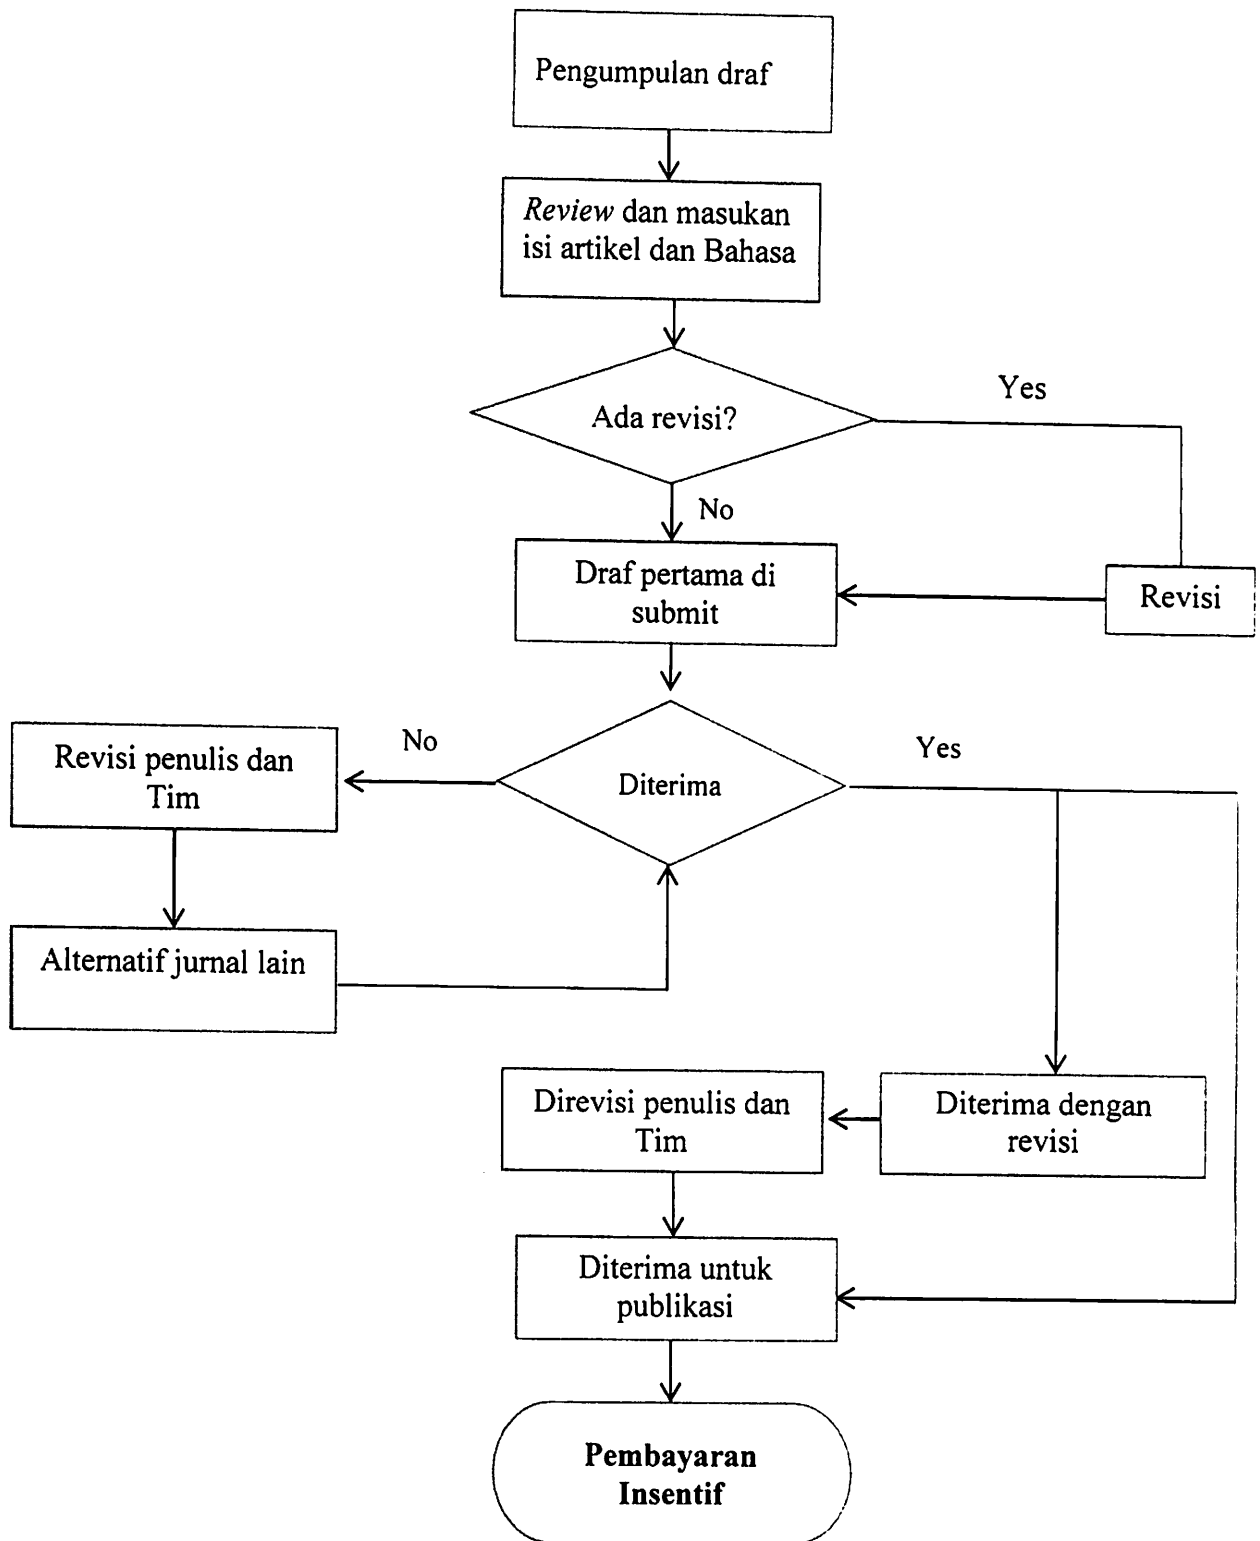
Pengumpulan draf

Review dan masukan isi artikel dan Bahasa

Ada revisi?

Yes

No

Draf pertama di submit

Revisi

Revisi penulis dan Tim

No

Diterima

Yes

Alternatif jurnal lain

Direvisi penulis dan Tim

Diterima dengan revisi

Diterima untuk publikasi

Pembayaran Insentif